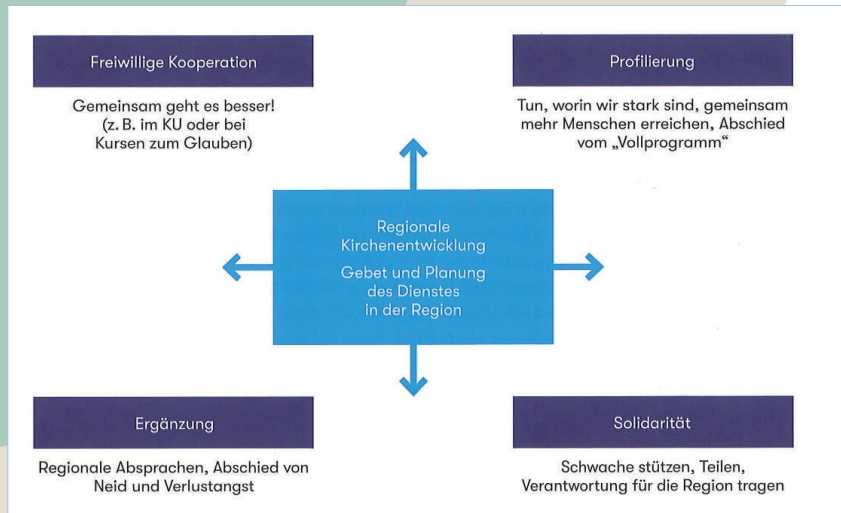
Freiwillige Kooperation

Gemeinsam geht es besser! (z. B. im KU oder bei Kursen zum Glauben)

Profilierung

Tun, worin wir stark sind, gemeinsam mehr Menschen erreichen, Abschied vom „Vollprogramm“

Regionale Kirchenentwicklung

Gebet und Planung des Dienstes in der Region

Ergänzung

Regionale Absprachen, Abschied von Neid und Verlustangst

Solidarität

Schwache stützen, Teilen, Verantwortung für die Region tragen